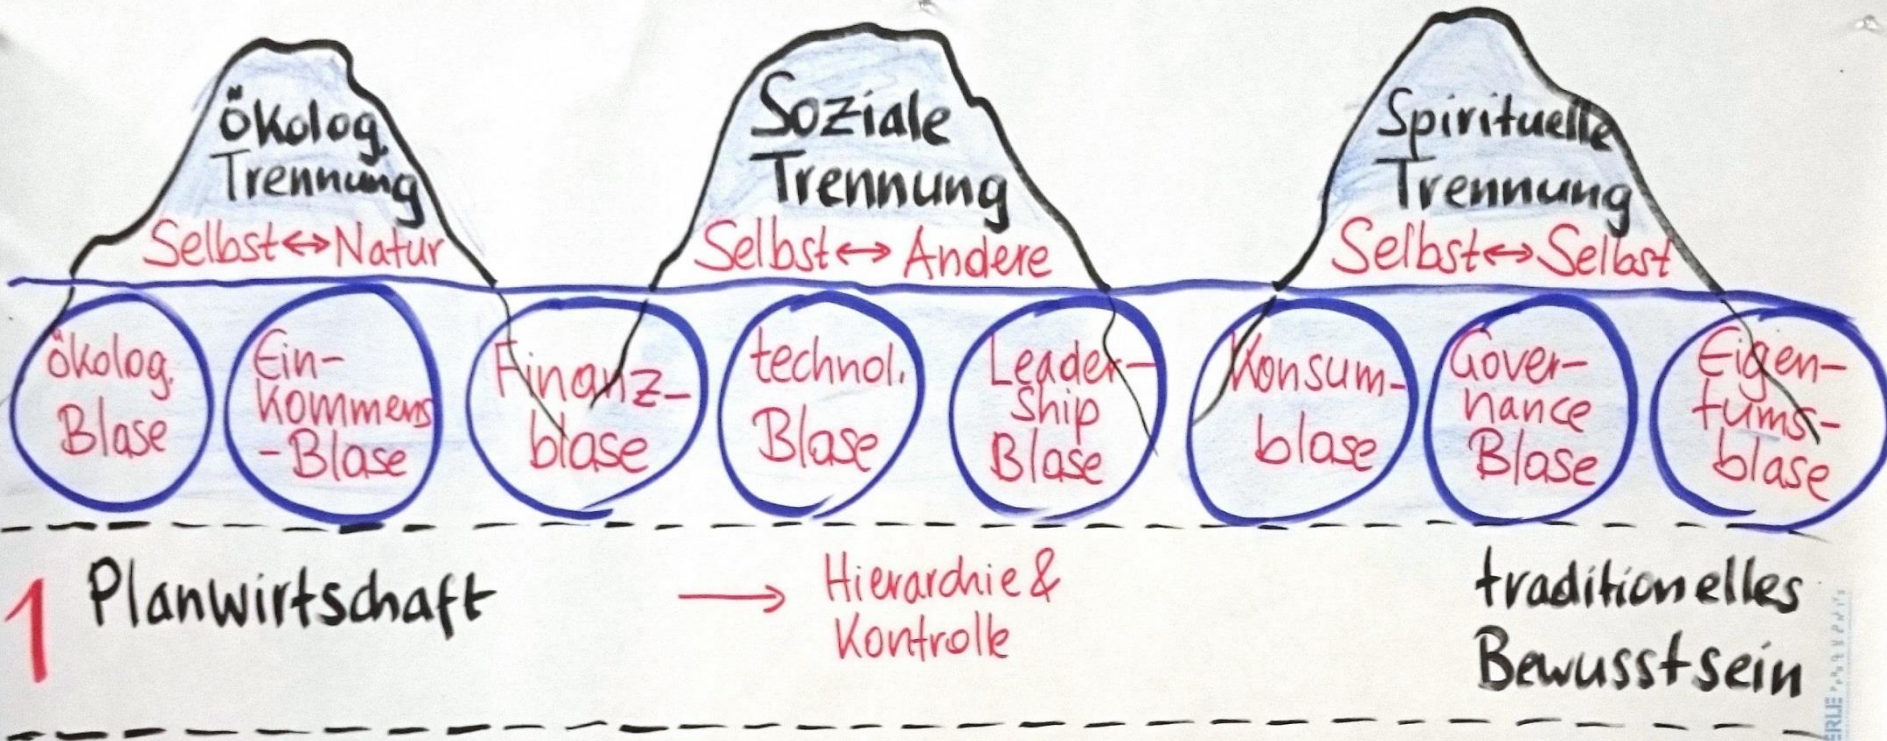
Ökolog. Trennung
Selbst ↔ Natur

Soziale Trennung
Selbst ↔ Andere

Spirituelle Trennung
Selbst ↔ Selbst

ökolog. Blase

Einkommens-Blase

Finanzblase

technol. Blase

Leadership Blase

Konsumblase

Governance Blase

Eigentumsblase

1 Planwirtschaft → Hierarchie & Kontrolle

traditionelles Bewusstsein